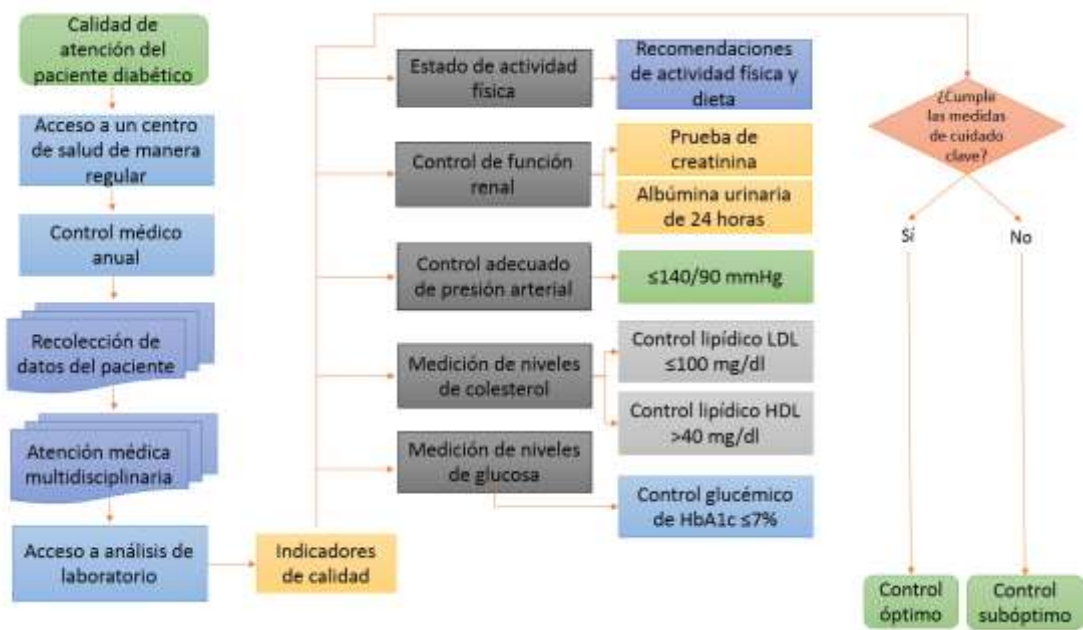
Calidad de atención del paciente diabético

Acceso a un centro de salud de manera regular

Control médico anual

Recolección de datos del paciente

Atención médica multidisciplinaria

Acceso a análisis de laboratorio

Indicadores de calidad

Estado de actividad física

Recomendaciones de actividad física y dieta

Control de función renal

Prueba de creatinina

Albúmina urinaria de 24 horas

Control adecuado de presión arterial

≤140/90 mmHg

Medición de niveles de colesterol

Control lipídico LDL ≤100 mg/dl

Control lipídico HDL >40 mg/dl

Medición de niveles de glucosa

Control glucémico de HbA1c ≤7%

¿Cumple las medidas de cuidado clave?

Sí

No

Control óptimo

Control subóptimo